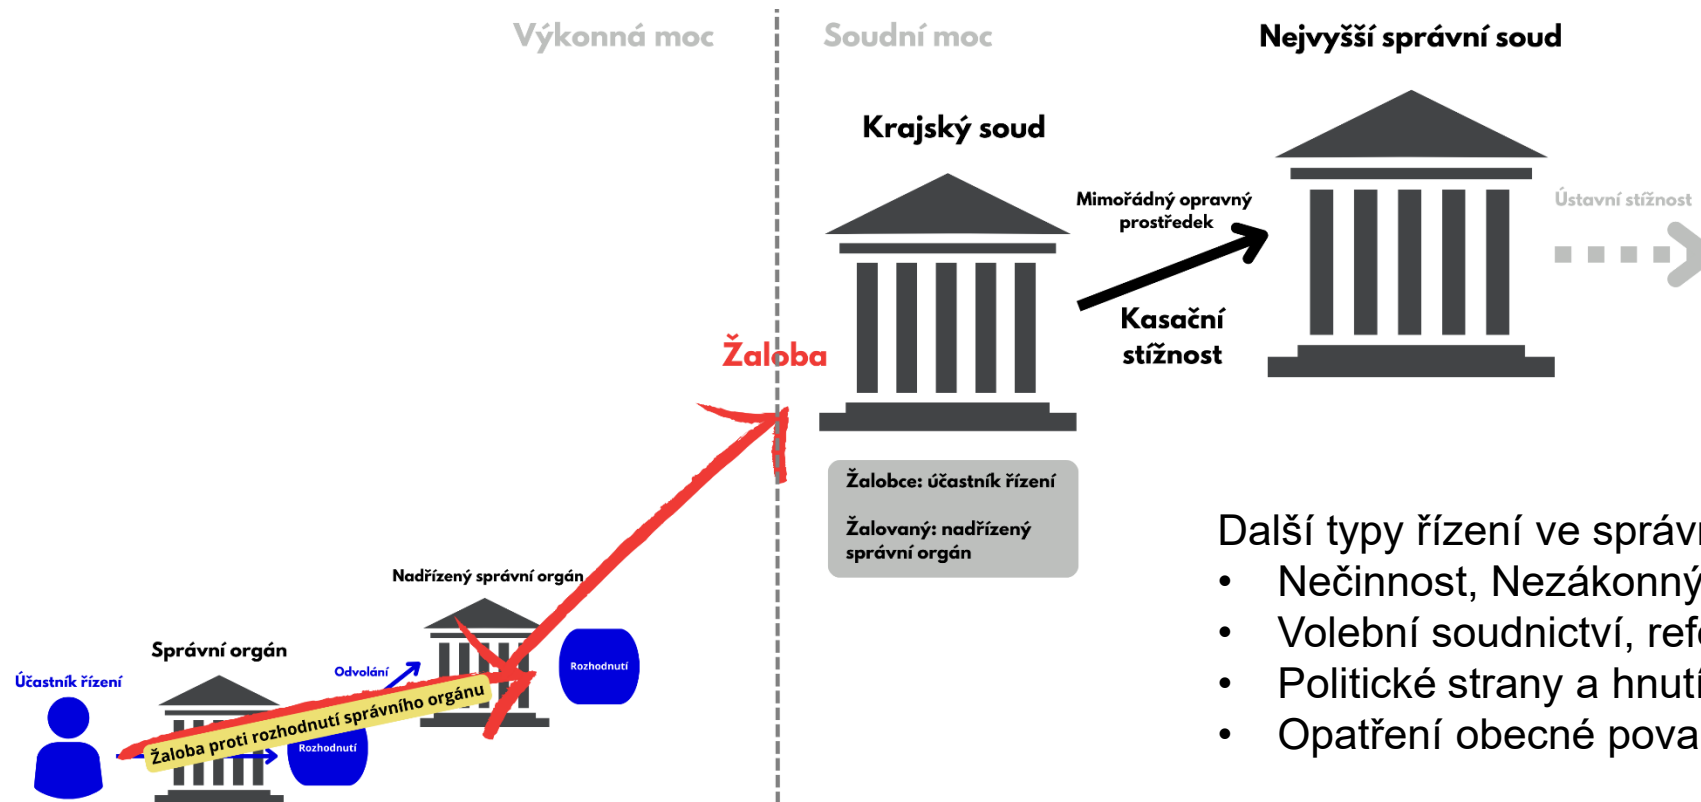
Výkonná moc

Soudní moc

Nejvyšší správní soud

Krajský soud

Mimořádný opravný prostředek

Ústavní stížnost

Kasační stížnost

Žaloba

Žalobce: účastník řízení

Žalovaný: nadřízený správní orgán

Další typy řízení ve správ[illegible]
• Nečinnost, Nezákonný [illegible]
• Volební soudnictví, ref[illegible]
• Politické strany a hnutí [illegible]
• Opatření obecné pova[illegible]

Nadřízený správní orgán

Správní orgán

Odvolání

Rozhodnutí

Účastník řízení

Žaloba proti rozhodnutí správního orgánu

Rozhodnutí